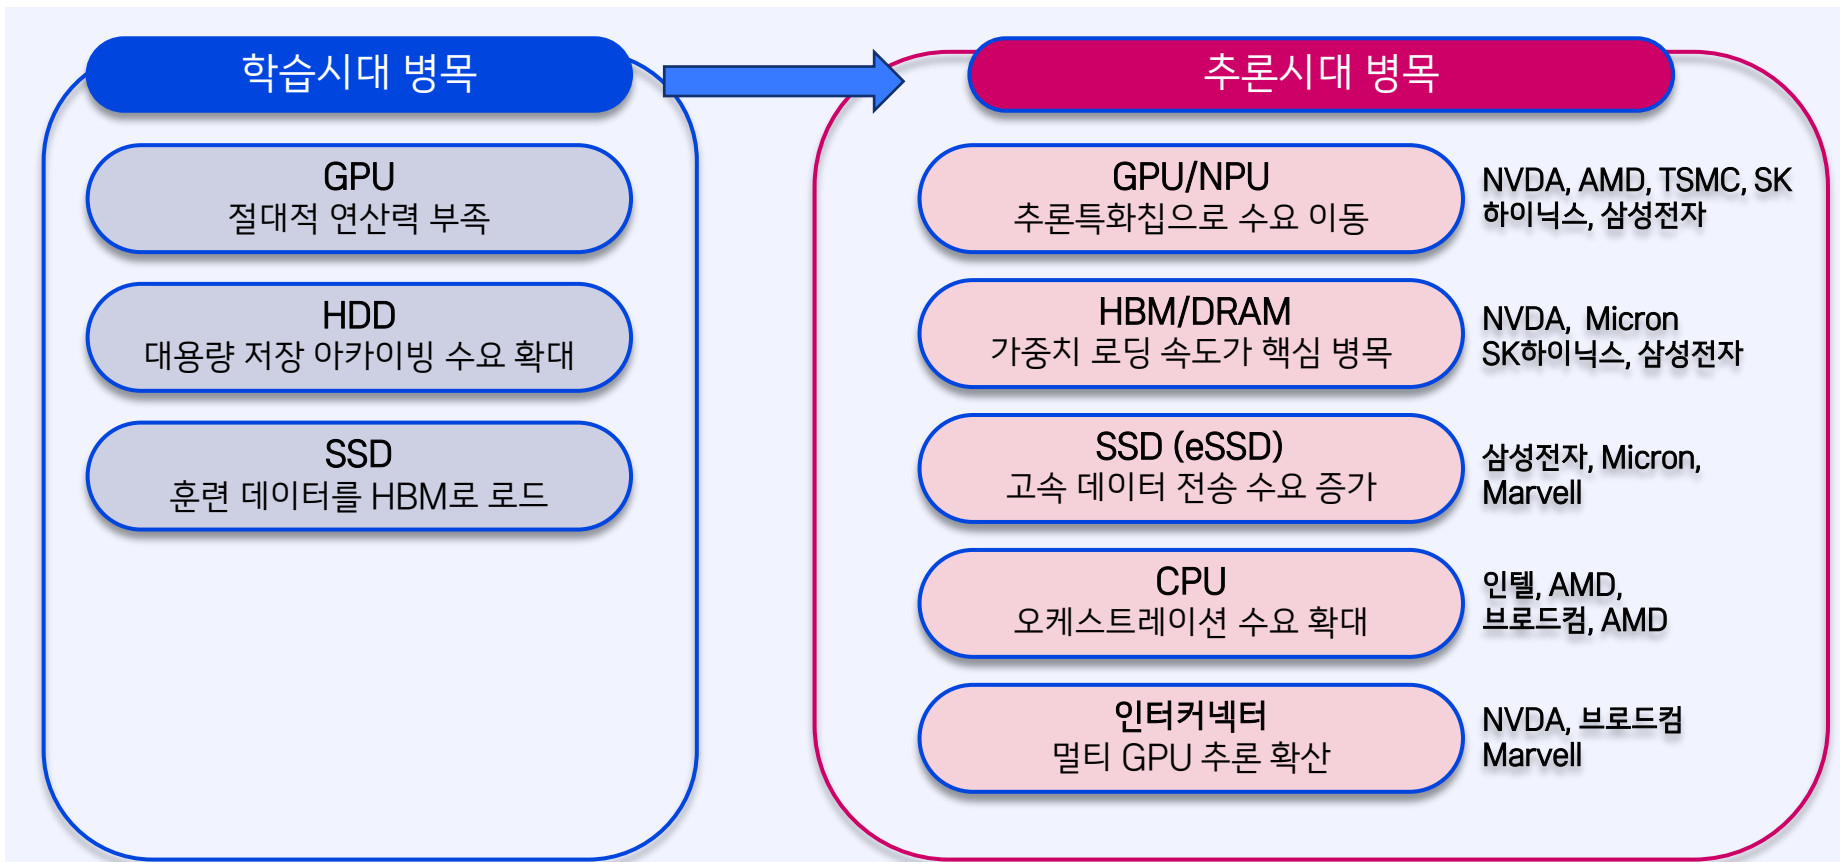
학습시대 병목

GPU
절대적 연산력 부족

HDD
대용량 저장 아카이빙 수요 확대

SSD
훈련 데이터를 HBM로 로드

추론시대 병목

GPU/NPU
추론특화칩으로 수요 이동

NVDA, AMD, TSMC, SK 하이닉스, 삼성전자

HBM/DRAM
가중치 로딩 속도가 핵심 병목

NVDA, Micron
SK하이닉스, 삼성전자

SSD (eSSD)
고속 데이터 전송 수요 증가

삼성전자, Micron, Marvell

CPU
오케스트레이션 수요 확대

인텔, AMD, 브로드컴, AMD

인터커넥터
멀티 GPU 추론 확산

NVDA, 브로드컴
Marvell